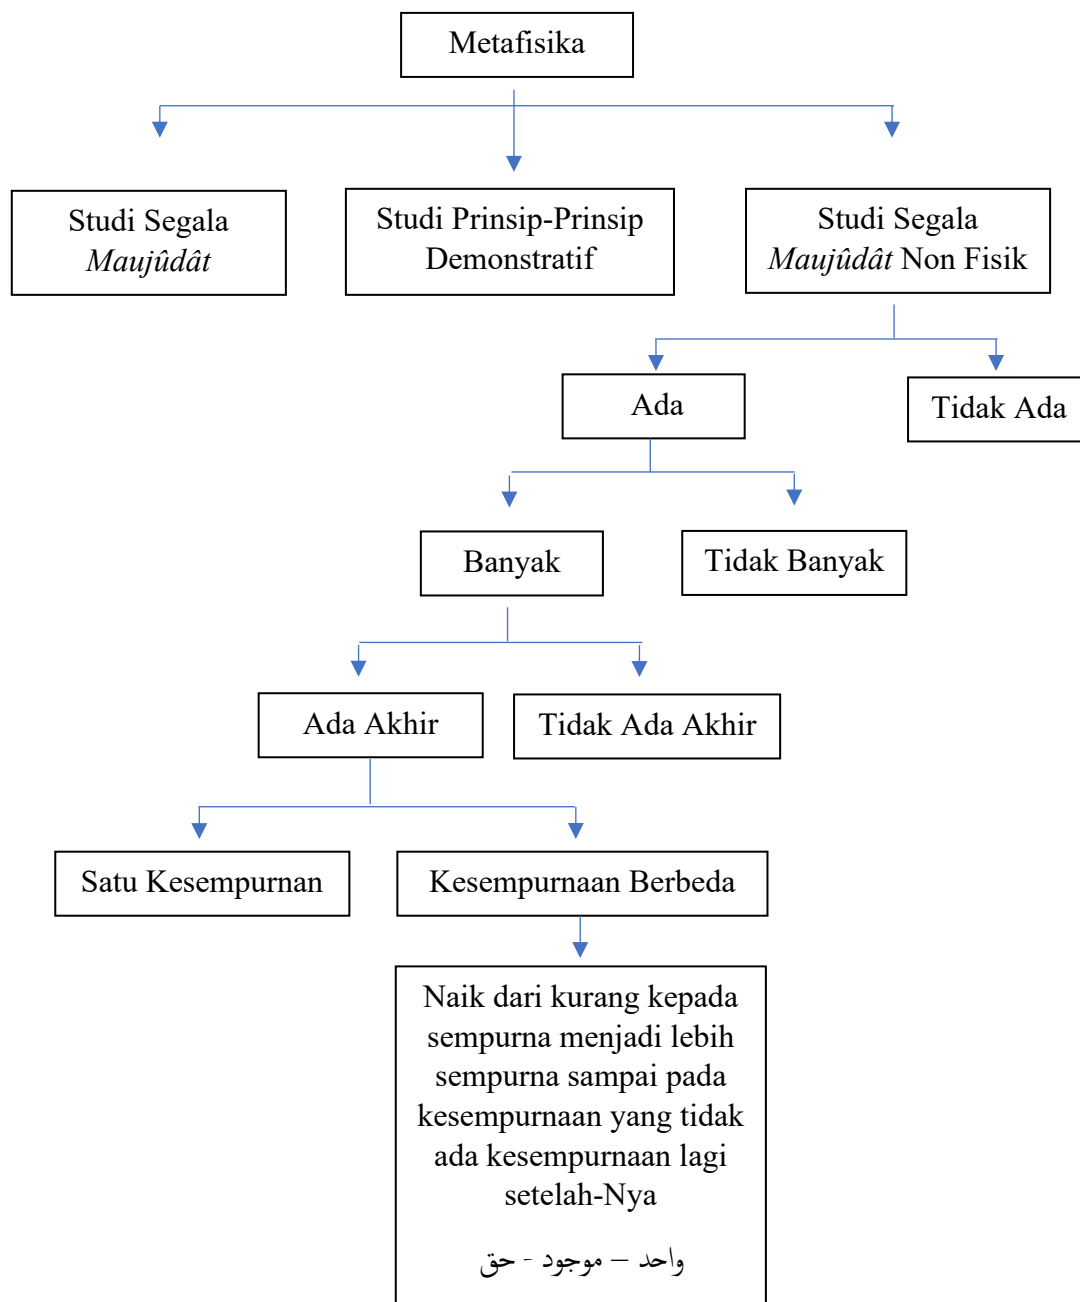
Metafisika

Studi Segala *Maujûdât*

Studi Prinsip-Prinsip Demonstratif

Studi Segala *Maujûdât* Non Fisik

Ada

Tidak Ada

Banyak

Tidak Banyak

Ada Akhir

Tidak Ada Akhir

Satu Kesempurnan

Kesempurnaan Berbeda

Naik dari kurang kepada sempurna menjadi lebih sempurna sampai pada kesempurnaan yang tidak ada kesempurnaan lagi setelah-Nya

واحد – موجود - حق